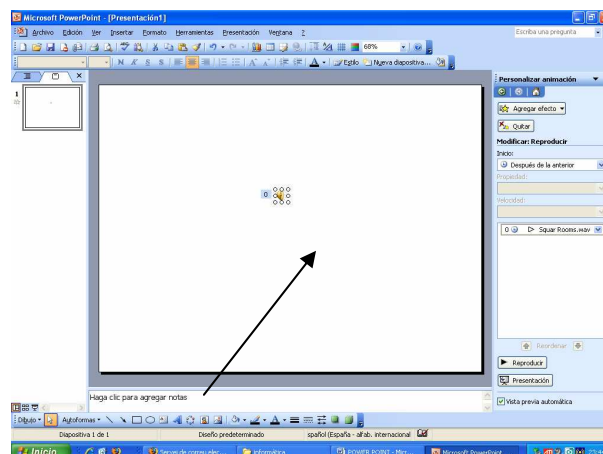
Microsoft PowerPoint - [Presentación1]

Archivo Edición Ver Insertar Formato Herramientas Presentación Ventana ?

Escriba una pregunta

68%

N K S S A Estilo Nueva diapositiva...

1

0

Personalizar animación

Agregar efecto

Quitar

Modificar: Reproducir

Inicio:

Después de la anterior

Propiedad:

Velocidad:

0 Squar Rooms.wav

Reordenar

Reproducir

Presentación

Vista previa automática

Haga clic para agregar notas

Dibujo Autoformas

Diapositiva 1 de 1 Diseño predeterminado spañol (España - alfab. internacional

Inicio Servei de correu elec... informatica POWER POINT - Micr... Microsoft PowerPoint 23:4